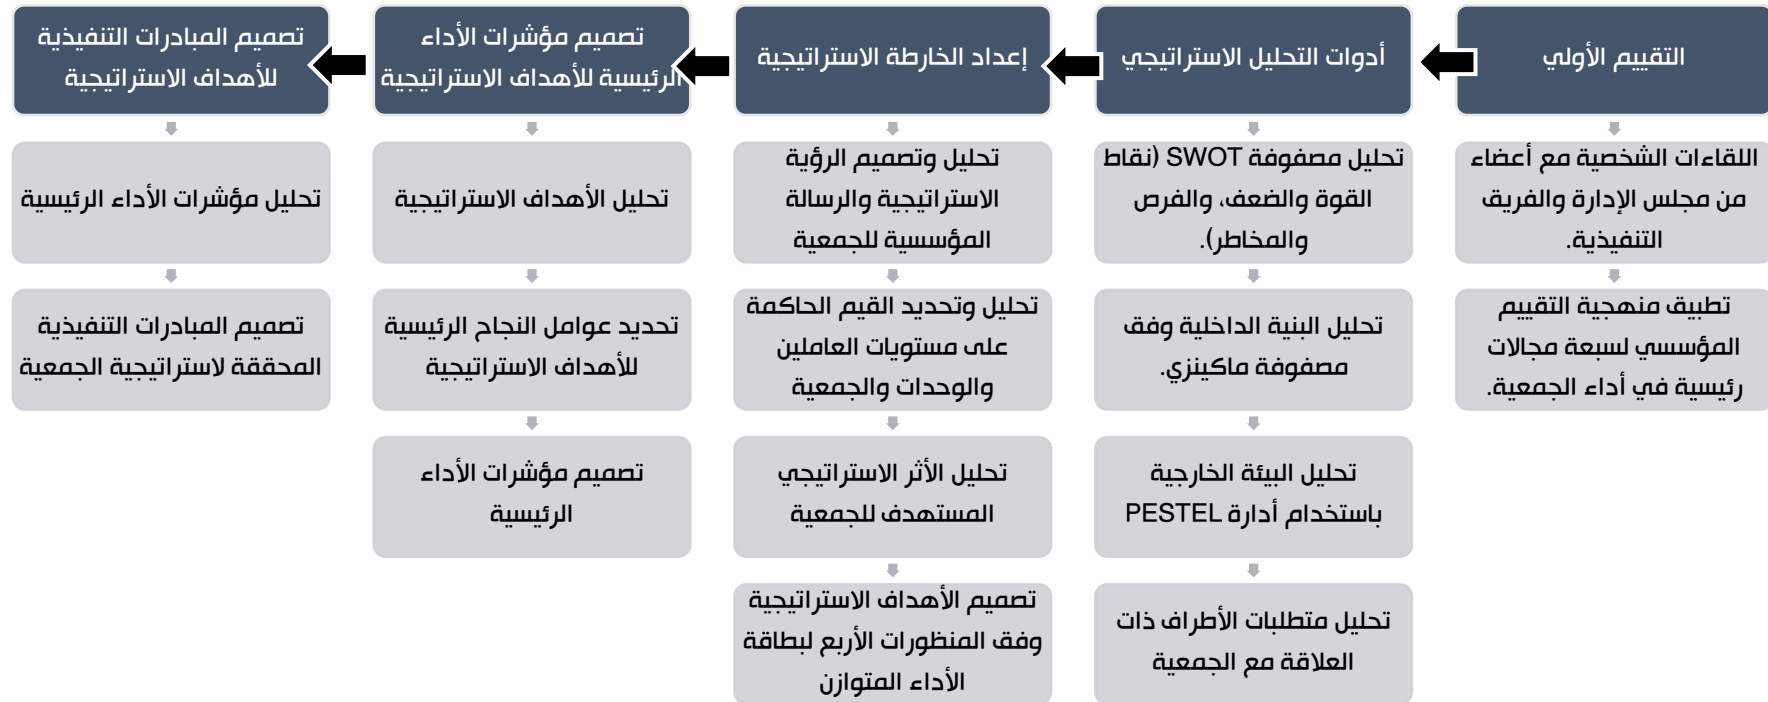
التقييم الأولي

اللقاءات الشخصية مع أعضاء من مجلس الإدارة والفريق التنفيذية.

تطبيق منهجية التقييم المؤسسي لسبعة مجالات رئيسية في أداء الجمعية.

أدوات التحليل الاستراتيجي

تحليل مصفوفة SWOT (نقاط القوة والضعف، والفرص والمخاطر).

تحليل البنية الداخلية وفق مصفوفة ماكينزي.

تحليل البيئة الخارجية باستخدام أدارة PESTEL

تحليل متطلبات الأطراف ذات العلاقة مع الجمعية

إعداد الخارطة الاستراتيجية

تحليل وتصميم الرؤية الاستراتيجية والرسالة المؤسسية للجمعية

تحليل وتحديد القيم الحاكمة على مستويات العاملين والوحدات والجمعية

تحليل الأثر الاستراتيجي المستهدف للجمعية

تصميم الأهداف الاستراتيجية وفق المنظورات الأربع لبطاقة الأداء المتوازن

تصميم مؤشرات الأداء الرئيسية للأهداف الاستراتيجية

تحليل الأهداف الاستراتيجية

تحديد عوامل النجاح الرئيسية للأهداف الاستراتيجية

تصميم مؤشرات الأداء الرئيسية

تصميم المبادرات التنفيذية للأهداف الاستراتيجية

تحليل مؤشرات الأداء الرئيسية

تصميم المبادرات التنفيذية المحققة لاستراتيجية الجمعية